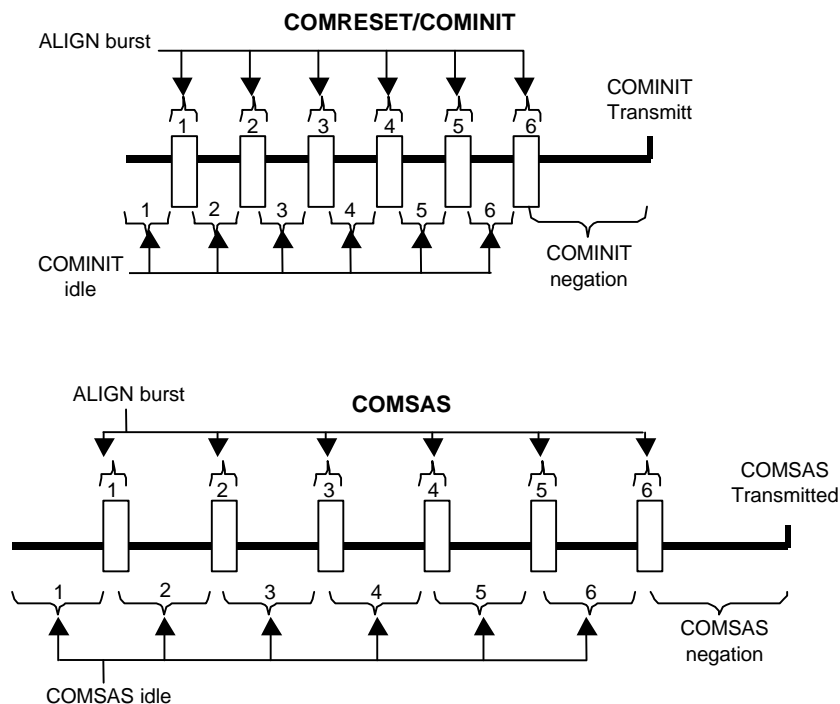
COMRESET/COMINIT

ALIGN burst

1 2 3 4 5 6

COMINIT Transmitt

1 2 3 4 5 6

COMINIT idle

COMINIT negation

ALIGN burst

COMSAS

1 2 3 4 5 6

COMSAS Transmitted

1 2 3 4 5 6

COMSAS negation

COMSAS idle